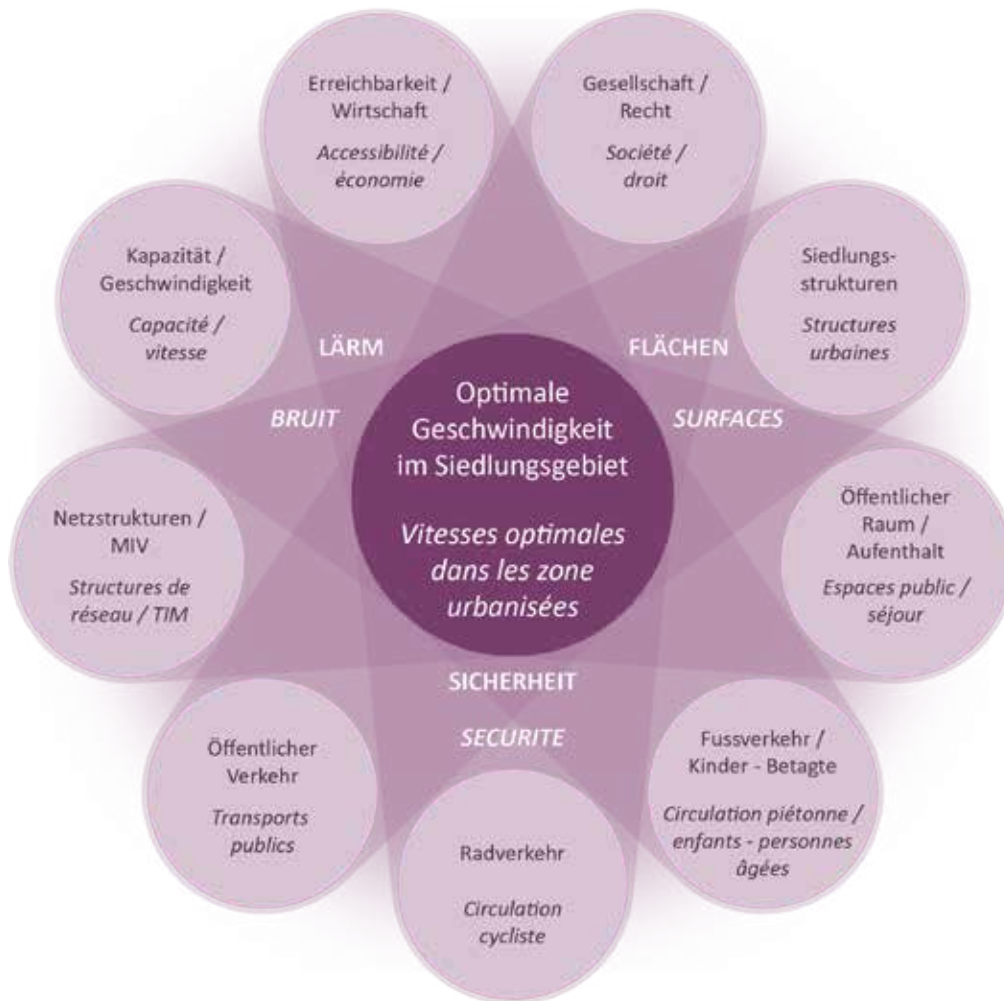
Optimale Geschwindigkeit im Siedlungsgebiet

Vitesses optimales dans les zone urbanisées

Erreichbarkeit / Wirtschaft

Accessibilité / économie

Gesellschaft / Recht

Société / droit

Kapazität / Geschwindigkeit

Capacité / vitesse

Siedlungsstrukturen

Structures urbaines

LÄRM

BRUIT

FLÄCHEN

SURFACES

Netzstrukturen / MIV

Structures de réseau / TIM

Öffentlicher Raum / Aufenthalt

Espaces public / séjour

SICHERHEIT

SECURITE

Öffentlicher Verkehr

Transports publics

Fussverkehr / Kinder - Betagte

Circulation piétonne / enfants - personnes âgées

Radverkehr

Circulation cycliste